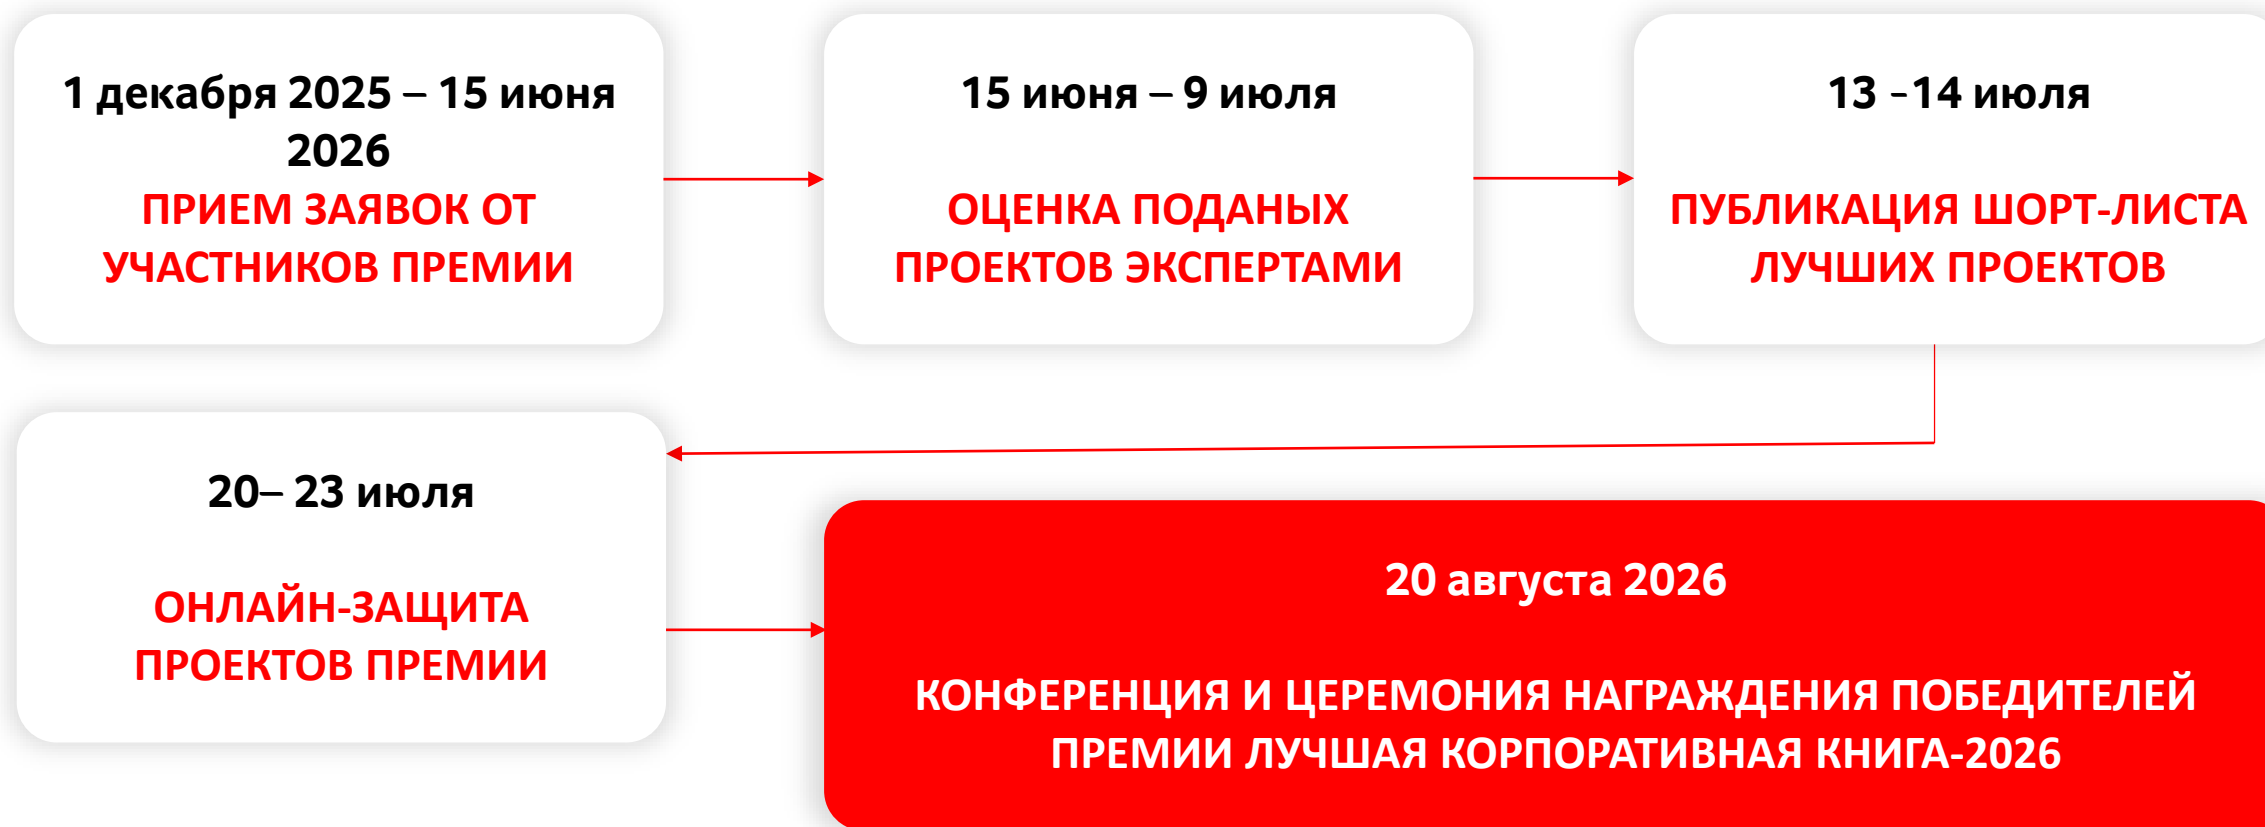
1 декабря 2025 – 15 июня 2026
ПРИЕМ ЗАЯВОК ОТ УЧАСТНИКОВ ПРЕМИИ

15 июня – 9 июля
ОЦЕНКА ПОДАНЫХ ПРОЕКТОВ ЭКСПЕРТАМИ

13 -14 июля
ПУБЛИКАЦИЯ ШОРТ-ЛИСТА ЛУЧШИХ ПРОЕКТОВ

20– 23 июля
ОНЛАЙН-ЗАЩИТА ПРОЕКТОВ ПРЕМИИ

20 августа 2026
КОНФЕРЕНЦИЯ И ЦЕРЕМОНИЯ НАГРАЖДЕНИЯ ПОБЕДИТЕЛЕЙ ПРЕМИИ ЛУЧШАЯ КОРПОРАТИВНАЯ КНИГА-2026